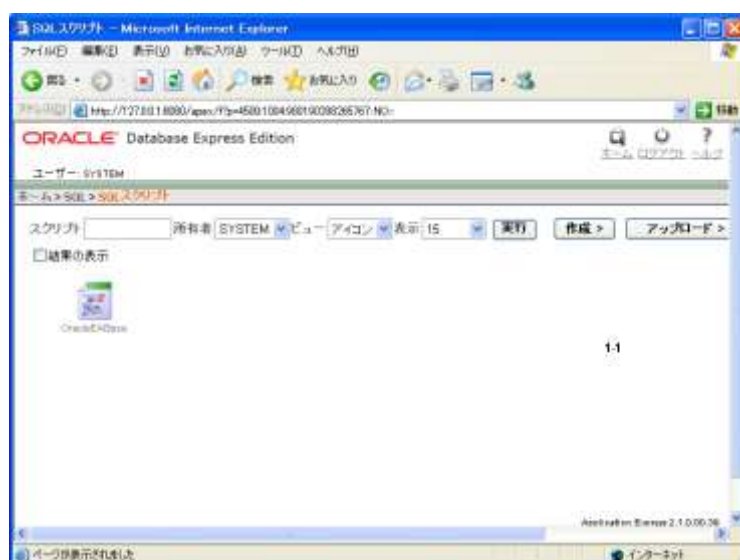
SQL スクリプト - Microsoft Internet Explorer

ファイル(F) 編集(E) 表示(V) お気に入り(A) ツール(T) ヘルプ(H)

戻る · 検索 お気に入り

アドレス(D) http://127.0.0.1:8080/apex/f?p=4500:1004:988190398265767:NO:: 移動

ORACLE Database Express Edition

ホーム ログアウト ヘルプ

ユーザー: SYSTEM

ホーム > SQL > SQL スクリプト

スクリプト 所有者 SYSTEM ビュー アイコン 表示 15 実行 作成 > アップロード >

□結果の表示

OracleEXData

1-1

Application Express 2.1.0.00.39

ページが表示されました

インターネット